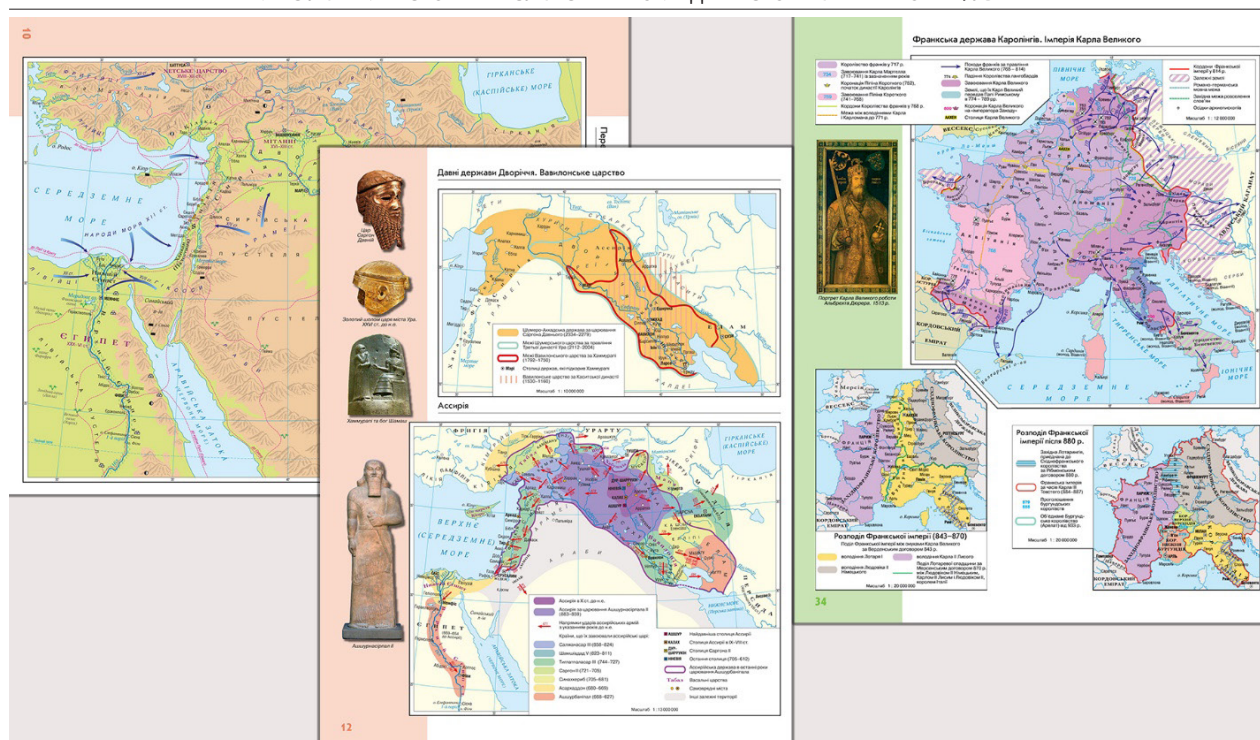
10

ХЕТСЬКЕ ЦАРСТВО

МІТАННІ

ГІРКАНСЬКЕ (КАСПІЙСЬКЕ) МОРЕ

СЕРЕДЗЕМНЕ МОРЕ

НАРОДИ МОРЯ

СИРІЙСЬКА ПУСТЕЛЯ

ЄГИПЕТ

Давні держави Дворіччя. Вавилонське царство

Шоломо-Аккадська держава за царювання Саргона Давнього (2334–2279)

Межі Шумерського царства за правління Третьої династії Ура (2112–2004)

Межі Вавилонського царства за Хаммурапі (1792–1750)

Столиці держав, поселення Хаммурапі

Вавилонське царство за Каситської династії (1530–1160)

Масштаб 1 : 10 000 000

ЕЛАМ

Цар Саргон Давній

Золотий шолом царя міста Ура. XXVI ст. до н.е.

Хаммурапі та бог Шамаш

Ассирія

УРАРТУ

ГІРКАНСЬКЕ МОРЕ

ВЕРХНЄ (СЕРЕДЗЕМНЕ) МОРЕ

ЄГИПЕТ

Ассирія в XIV ст. до н.е.

Ассирія за царювання Ашшурнацирапала II (883–859)

Напрямки ударів ассирійських військ і узгодження років до н.е.

Країни, що їх завоювали ассирійські царі:

Салманасар III (858–824)

Шамшіадад V (823–811)

Тиглатпаласар III (744–727)

Саргон II (721–705)

Синаххериб (705–681)

Асаргаддон (680–669)

Ашшурбаніпал (668–627)

Найдавніша столиця Ассирії

Столиця Ассирії в IX–VII ст.

Столиця Саргона II

Остання столиця (705–612)

Ассирійська держава в останні роки царювання Ашшурбаніпала

Васальні царства

Самоврядні міста

Інші залежні території

Масштаб 1 : 13 000 000

Ашшурнацирапал II

12

Франкська держава Каролінгів. Імперія Карла Великого

Королівство франків у 717 р.

Завоювання Карла Мартелла (717–741) з визначенням років

Коронація Піпіна Короткого (752), початок династії Каролінгів

Завоювання Піпіна Короткого (741–768)

Кордони Королівства франків у 768 р.

Межа між володіннями Карла і Карломана до 771 р.

Походи франків за правління Карла Великого (768–814)

Падіння Королівства лангобардів

Завоювання Карла Великого

Землі, що їх Карл Великий передав Папі Римському в 774–783 рр.

Коронація Карла Великого як «імператора Заходу»

Столиця Карла Великого

Кордони Франкської імперії у 814 р.

Залежні землі

Романо-германська мовна межа

Західна межа розселення слов'ян

Оборонні укріплення

Масштаб 1 : 12 000 000

ПІВНІЧНЕ МОРЕ

СЕРЕДЗЕМНЕ МОРЕ

КОРДОВСЬКИЙ ЕМІРАТ

Портрет Карла Великого роботи Альбрехта Дюрера. 1513 р.

Розподіл Франкської імперії (843–870)

Поділ Франкської імперії між онуками Карла Великого за Верденським договором 843 р.:

володіння Лотаря

володіння Карла II Лисого

володіння Людовіка II Німецького

Поділ Лотарової спадщини за Мерсенським договором 870 р. між Людовіком II Німецьким, Карлом II Лисим і Людовіком II, королем Італії

Масштаб 1 : 20 000 000

Розподіл Франкської імперії після 880 р.

Західна Лотарингія, приєднана до Східнофранкського королівства за Рібемонським договором 880 р.

Франкська імперія за часів Карла III Товстого (884–887)

Прикордонна бургундська держава

Об'єднання Бургундське королівство (Арелат) від 933 р.

Масштаб 1 : 30 000 000

КОРДОВСЬКИЙ ЕМІРАТ

34